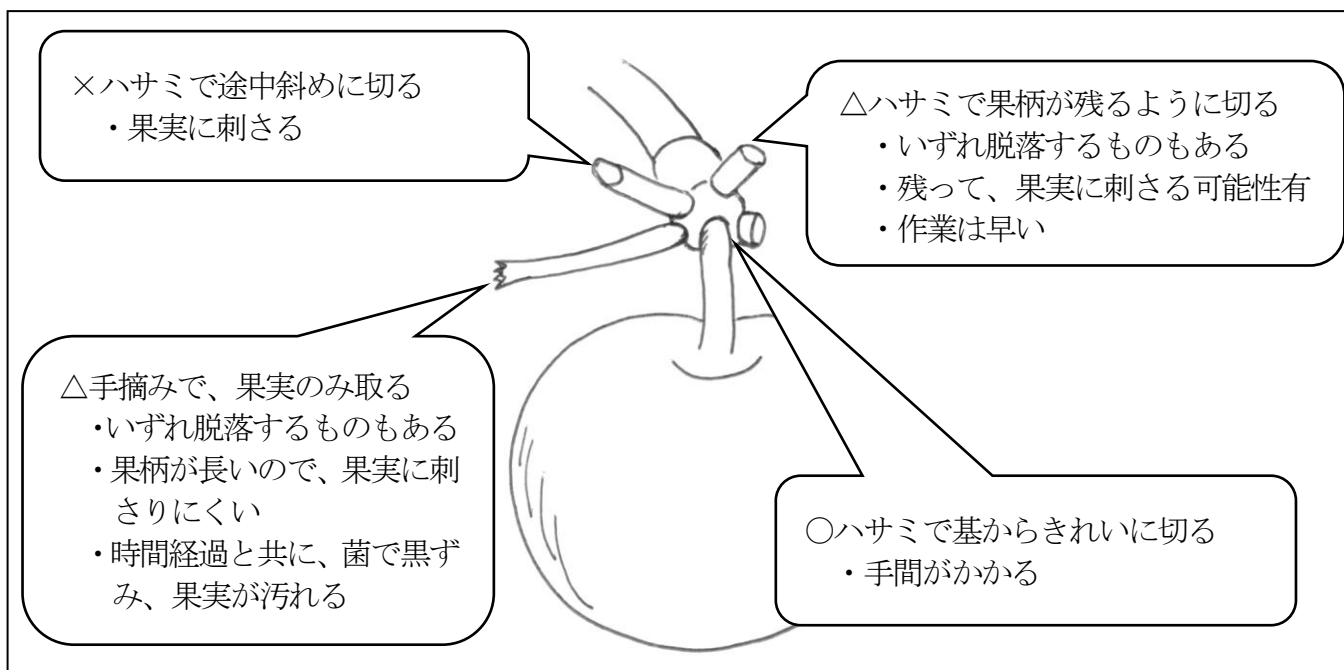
×ハサミで途中斜めに切る
・果実に刺さる

△ハサミで果柄が残るように切る
・いずれ脱落するものもある
・残って、果実に刺さる可能性有
・作業は早い

△手摘みで、果実のみ取る
・いずれ脱落するものもある
・果柄が長いので、果実に刺さりにくい
・時間経過と共に、菌で黒ずみ、果実が汚れる

○ハサミで基からきれいに切る
・手間がかかる